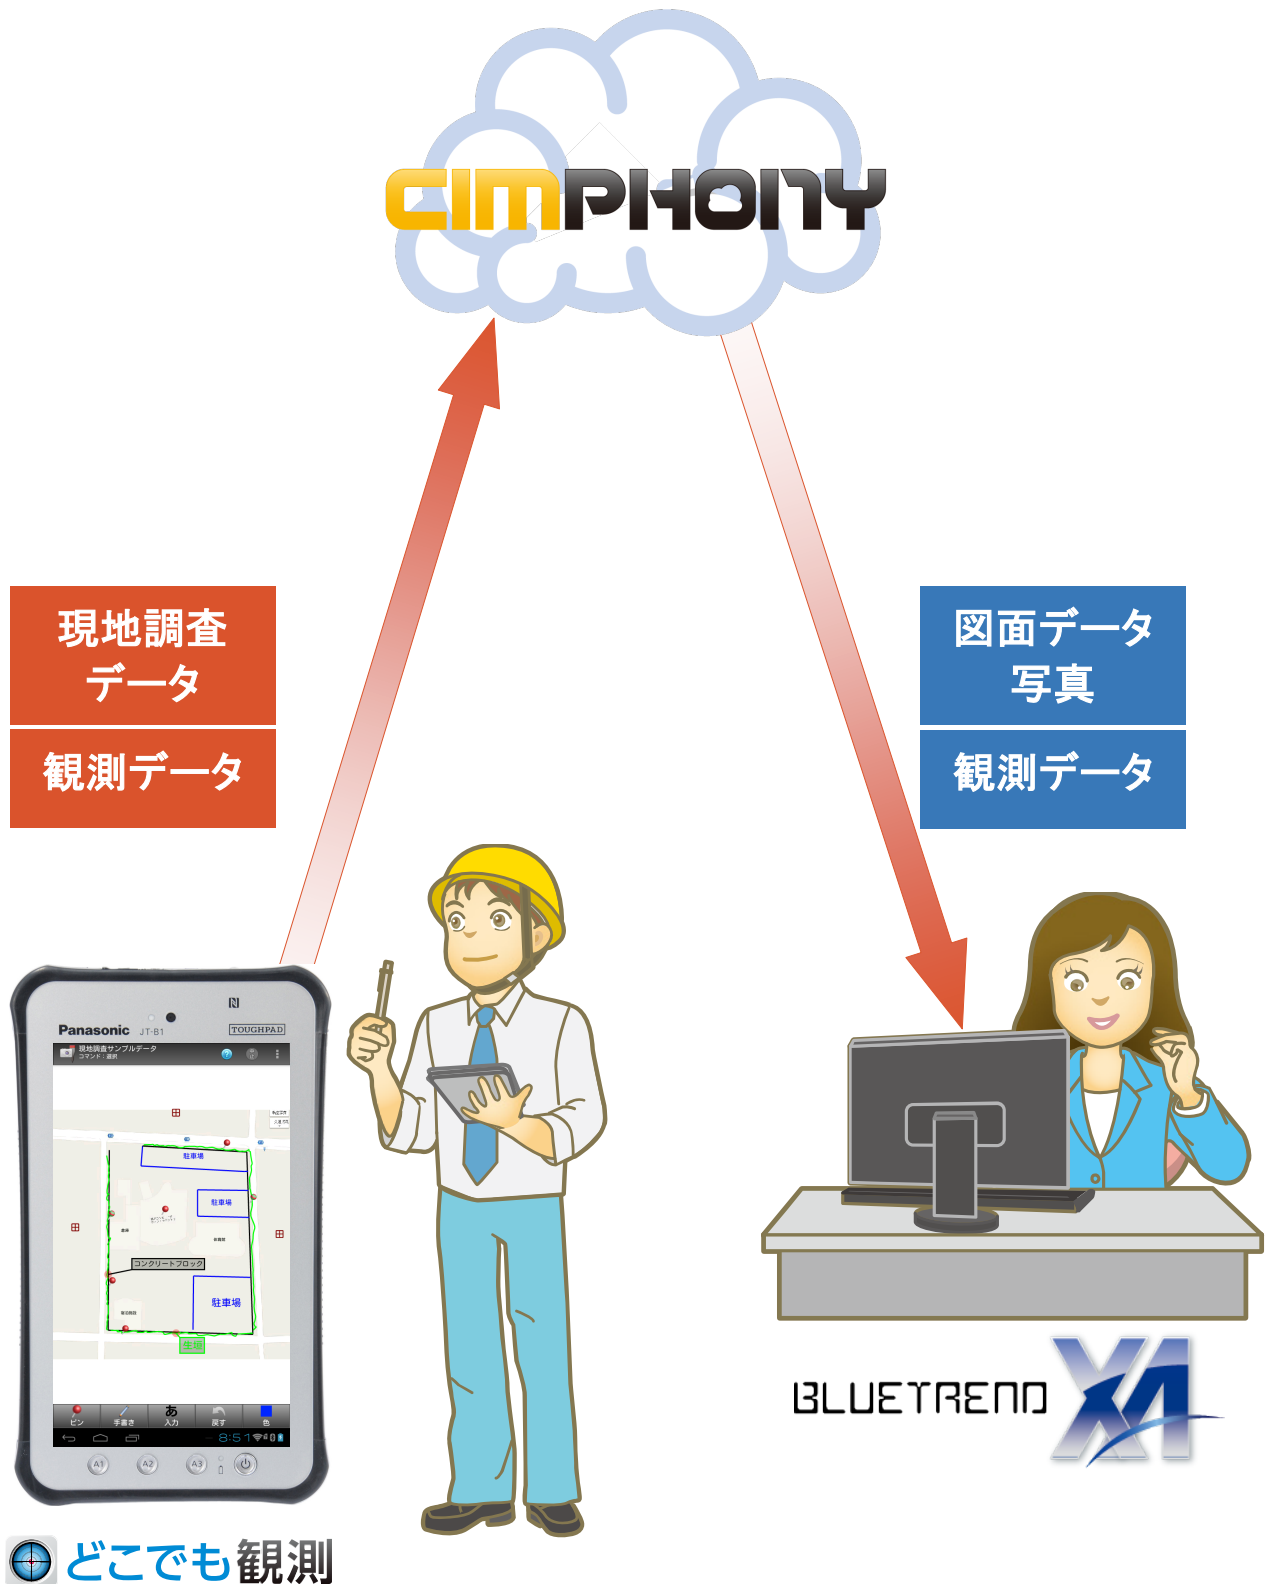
CIMPHONY

現地調査
データ

観測データ

図面データ
写真

観測データ

Panasonic JT-B1 TOUGHPAD

現地調査サンプルデータ
コマンド：選択

駐車場
駐車場
コンクリートブロック
駐車場

ピン 手書き あ 入力 戻す 色

8:51

A1 A2 A3

BLUETREND XA

どこでも観測